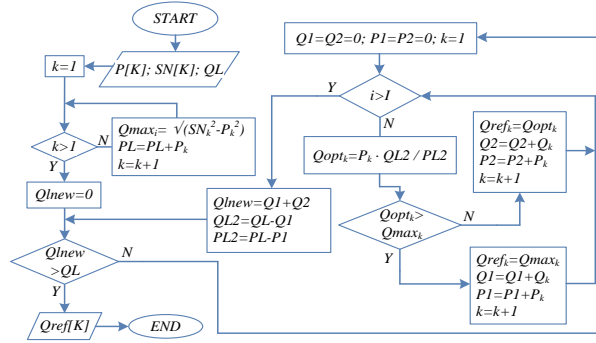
START

P[K]; SN[K]; QL

k=1

$Qmax_i = \sqrt{(SN_k^2 - P_k^2)}$
PL=PL+$P_k$
k=k+1

k>1

N

Y

Qlnew=0

Qlnew=Q1+Q2
QL2=QL-Q1
PL2=PL-P1

Qlnew >QL

N

Y

Qref[K]

END

Q1=Q2=0; P1=P2=0; k=1

Y

i>I

N

$Qopt_k = P_k \cdot QL2 / PL2$

$Qopt_k$> $Qmax_k$

N

Y

$Qref_k = Qopt_k$
Q2=Q2+$Q_k$
P2=P2+$P_k$
k=k+1

$Qref_k = Qmax_k$
Q1=Q1+$Q_k$
P1=P1+$P_k$
k=k+1